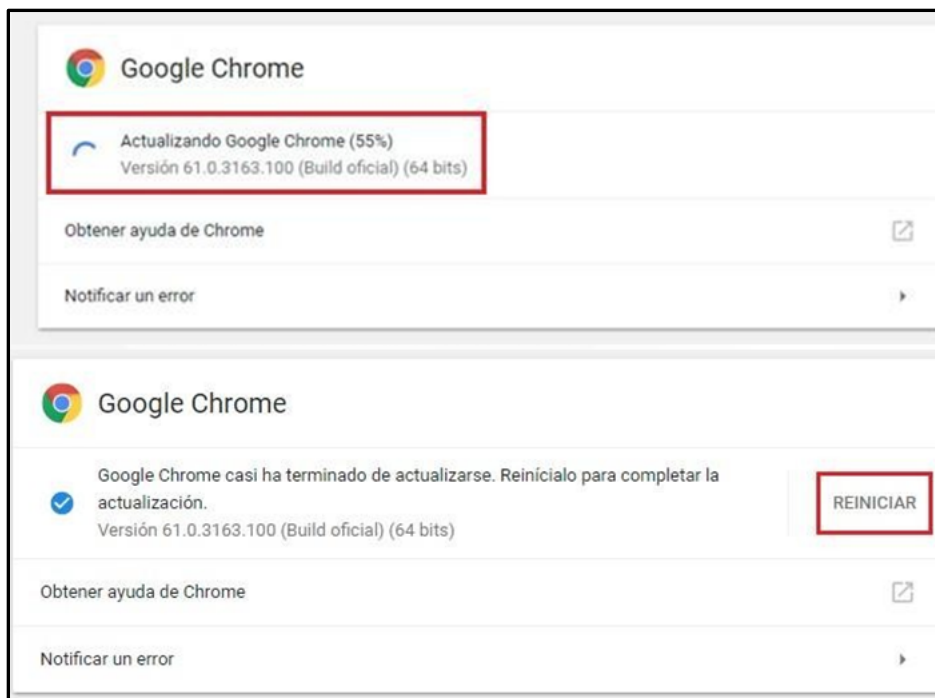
Google Chrome

Actualizando Google Chrome (55%)
Versión 61.0.3163.100 (Build oficial) (64 bits)

Obtener ayuda de Chrome

Notificar un error

Google Chrome

Google Chrome casi ha terminado de actualizarse. Reinícialo para completar la actualización.
Versión 61.0.3163.100 (Build oficial) (64 bits)

REINICIAR

Obtener ayuda de Chrome

Notificar un error